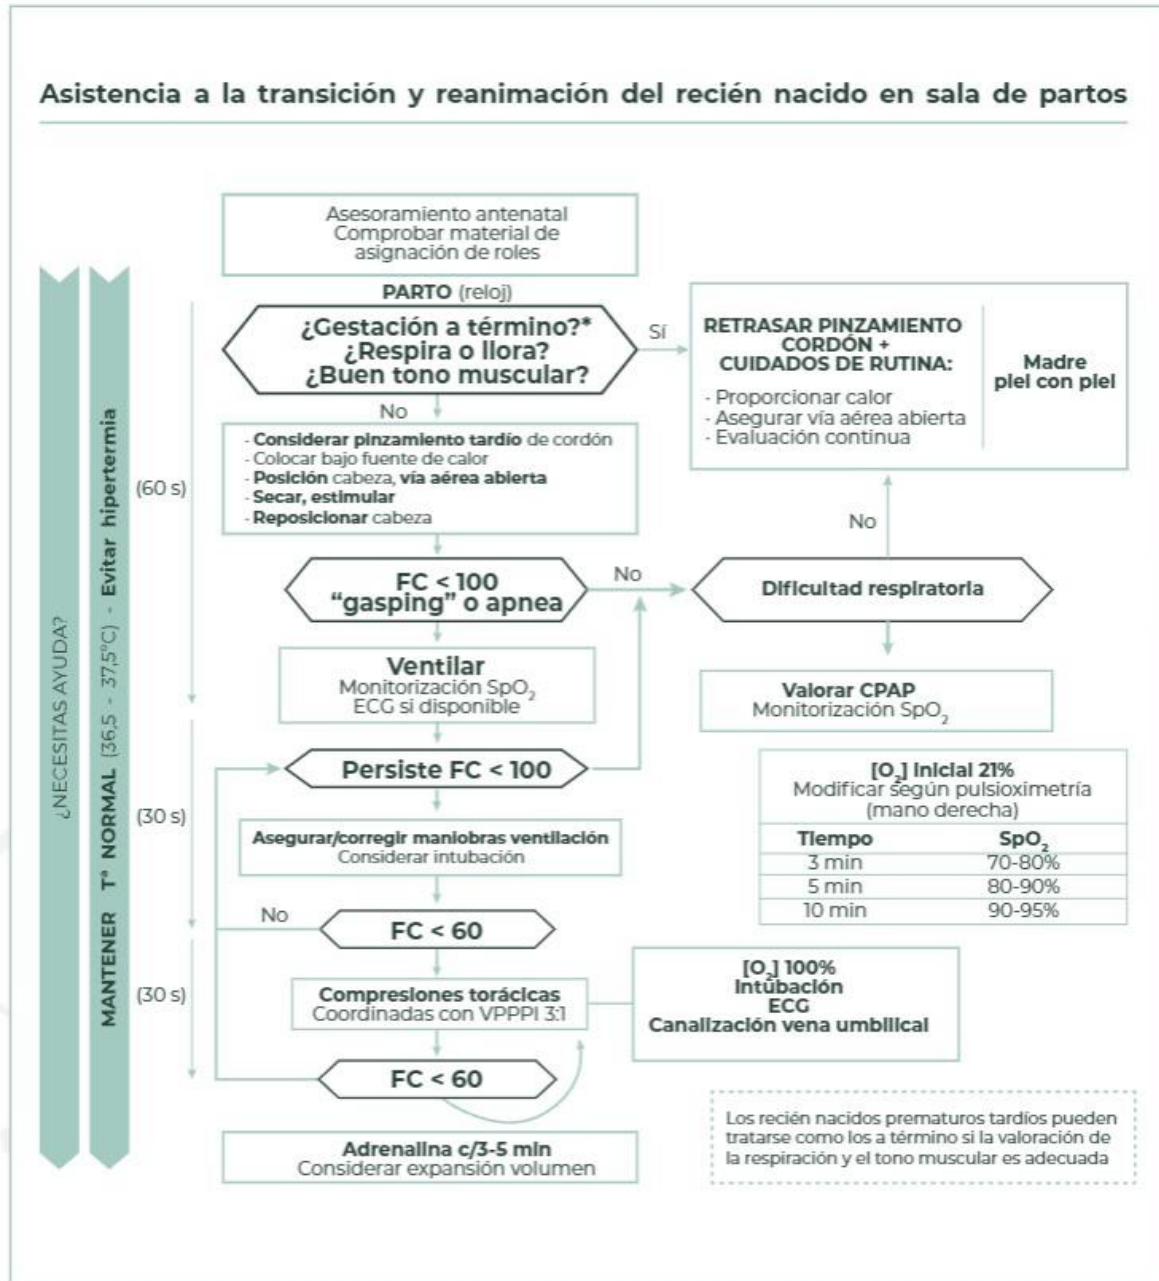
Asistencia a la transición y reanimación del recién nacido en sala de partos

¿NECESITAS AYUDA?

MANTENER T° NORMAL (36,5 - 37,5°C) - Evitar hipertermia

Asesoramiento antenatal
Comprobar material de asignación de roles

PARTO (reloj)

(60 s)

¿Gestación a término?*
¿Respira o llora?
¿Buen tono muscular?

Sí

RETRASAR PINZAMIENTO CORDÓN + CUIDADOS DE RUTINA:
- Proporcionar calor
- Asegurar vía aérea abierta
- Evaluación continua

Madre piel con piel

No

- Considerar pinzamiento tardío de cordón
- Colocar bajo fuente de calor
- Posición cabeza, vía aérea abierta
- Secar, estimular
- Reposicionar cabeza

No

FC < 100
"gasping" o apnea

No

Dificultad respiratoria

Ventilar
Monitorización $SpO_2$
ECG si disponible

Valorar CPAP
Monitorización $SpO_2$

(30 s)

Persiste FC < 100

$[O_2]$ inicial 21%
Modificar según pulsioximetría (mano derecha)

| Tiempo | $SpO_2$ |
|---|---|
| 3 min | 70-80% |
| 5 min | 80-90% |
| 10 min | 90-95% |

Asegurar/corregir maniobras ventilación
Considerar intubación

No

FC < 60

(30 s)

Compresiones torácicas
Coordinadas con VPPPI 3:1

$[O_2]$ 100%
Intubación
ECG
Canalización vena umbilical

FC < 60

Adrenalina c/3-5 min
Considerar expansión volumen

Los recién nacidos prematuros tardíos pueden tratarse como los a término si la valoración de la respiración y el tono muscular es adecuada